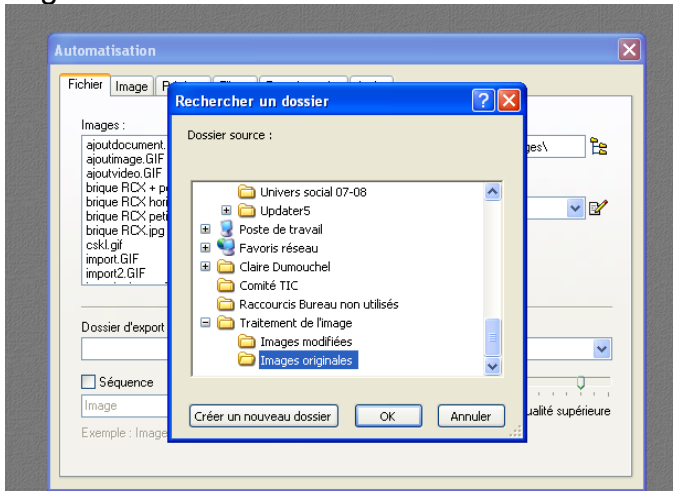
Automatisation

Fichier | Image | F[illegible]

Images :
ajoutdocument.
ajoutimage.GIF
ajoutvideo.GIF
brique RCX + p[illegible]
brique RCX hor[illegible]
brique RCX peti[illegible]
brique RCX.jpg
cskl.gif
import.GIF
import2.GIF

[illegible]ges\

Dossier d'export

Séquence
Image
Exemple : Image

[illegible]ualité supérieure

Rechercher un dossier

Dossier source :

Univers social 07-08
Updater5
Poste de travail
Favoris réseau
Claire Dumouchel
Comité TIC
Raccourcis Bureau non utilisés
Traitement de l'image
Images modifiées
Images originales

Créer un nouveau dossier | OK | Annuler